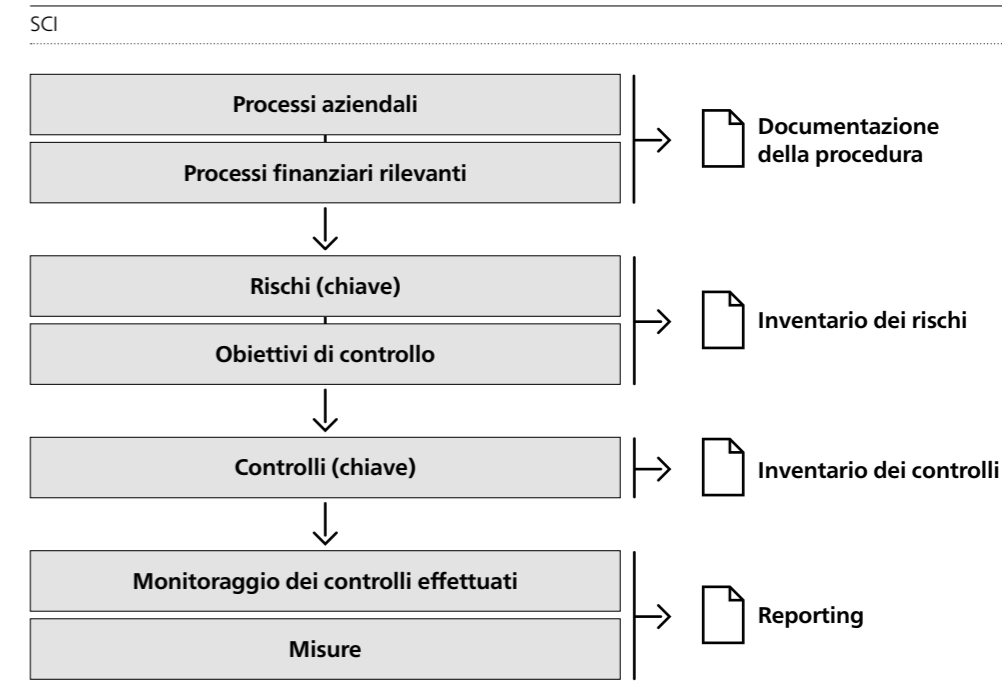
SCI

Processi aziendali

Processi finanziari rilevanti

Documentazione della procedura

Rischi (chiave)

Obiettivi di controllo

Inventario dei rischi

Controlli (chiave)

Inventario dei controlli

Monitoraggio dei controlli effettuati

Misure

Reporting